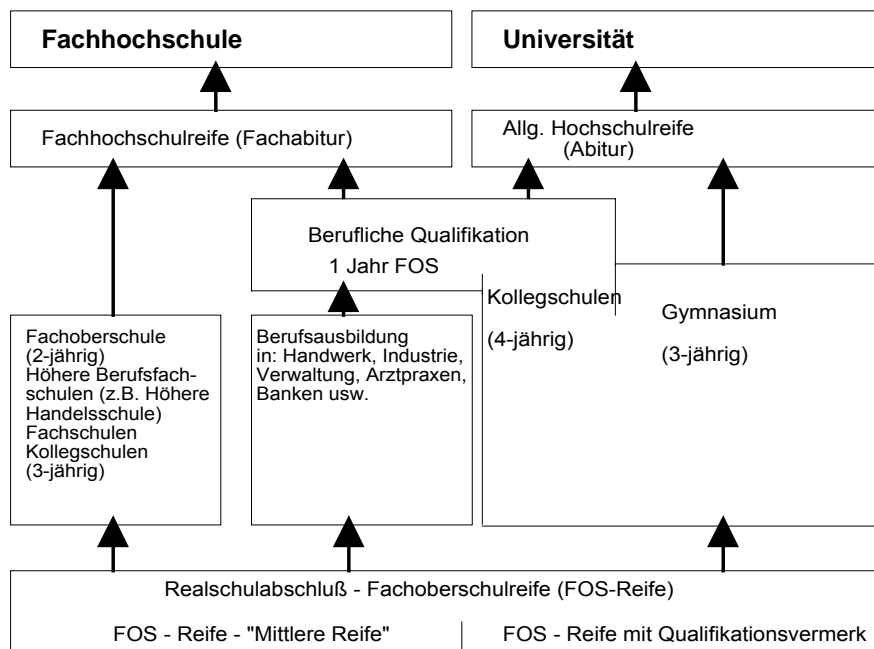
Fachhochschule

Universität

Fachhochschulreife (Fachabitur)

Allg. Hochschulreife (Abitur)

Berufliche Qualifikation
1 Jahr FOS

Kollegschulen
(4-jährig)

Gymnasium
(3-jährig)

Fachoberschule (2-jährig)
Höhere Berufsfachschulen (z.B. Höhere Handelsschule)
Fachschulen
Kollegschulen
(3-jährig)

Berufsausbildung in: Handwerk, Industrie, Verwaltung, Arztpraxen, Banken usw.

Realschulabschluß - Fachoberschulreife (FOS-Reife)

FOS - Reife - "Mittlere Reife"

FOS - Reife mit Qualifikationsvermerk